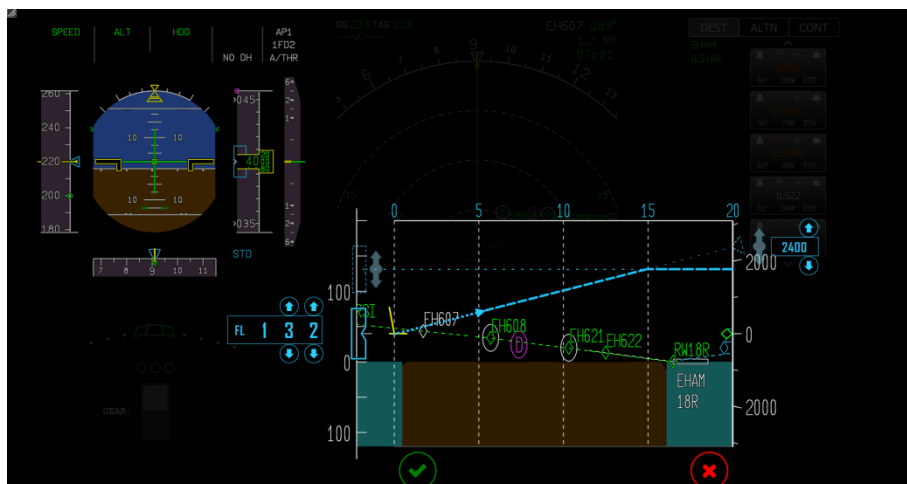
SPEED ALT HDG
AP1
1FD2
NO DH A/THR

260
240
220
200
180

10 10
10 10
10 10

045
4080
035

STD

7 8 9 10 11

DS 233 TAS 233
EH607 089°
NM
07:01

DEST ALTN CONT
EHAM
ILS18R

0 5 10 15 20

100
0
100

2000
0
2000

2400

FL 1 3 2

EH607
EH608
D
EH621
EH622
RW18R
EHAM
18R

GEAR